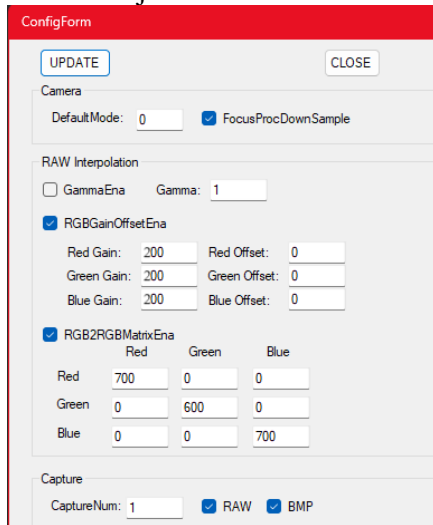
ConfigForm

UPDATE

CLOSE

Camera

DefaultMode: 0

FocusProcDownSample

RAW Interpolation

GammaEna

Gamma: 1

RGBGainOffsetEna

| Red Gain: | 200 | Red Offset: | 0 |
|---|---|---|---|
| Green Gain: | 200 | Green Offset: | 0 |
| Blue Gain: | 200 | Blue Offset: | 0 |

RGB2RGBMatrixEna

| | Red | Green | Blue |
|---|---|---|---|
| Red | 700 | 0 | 0 |
| Green | 0 | 600 | 0 |
| Blue | 0 | 0 | 700 |

Capture

CaptureNum: 1

RAW

BMP